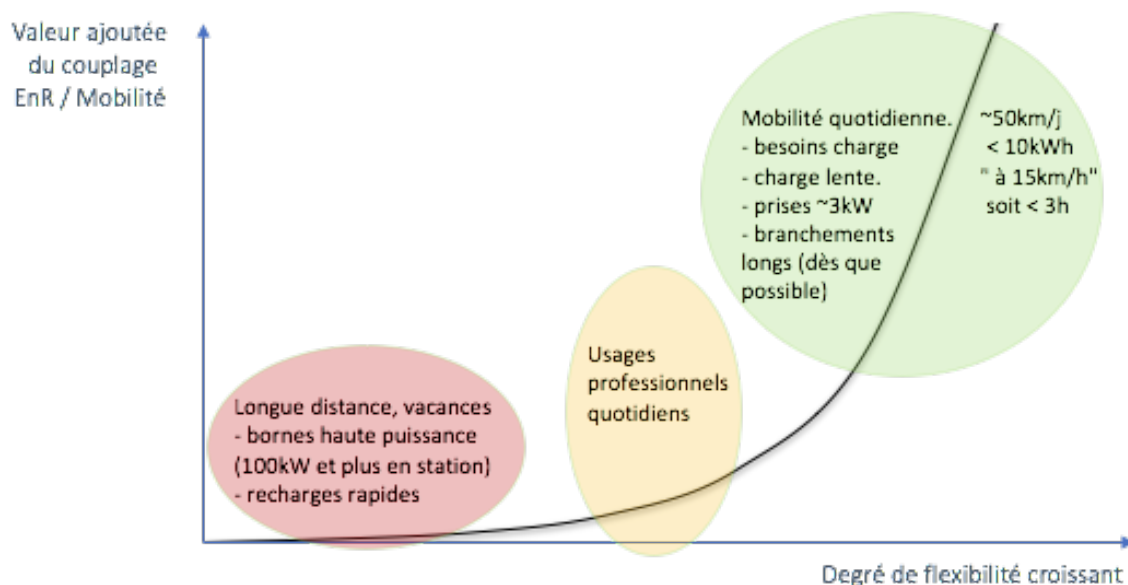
Valeur ajoutée du couplage EnR / Mobilité

Mobilité quotidienne.
- besoins charge
- charge lente.
- prises ~3kW
- branchements longs (dès que possible)

~50km/j
< 10kWh
" à 15km/h"
soit < 3h

Usages professionnels quotidiens

Longue distance, vacances
- bornes haute puissance (100kW et plus en station)
- recharges rapides

Degré de flexibilité croissant